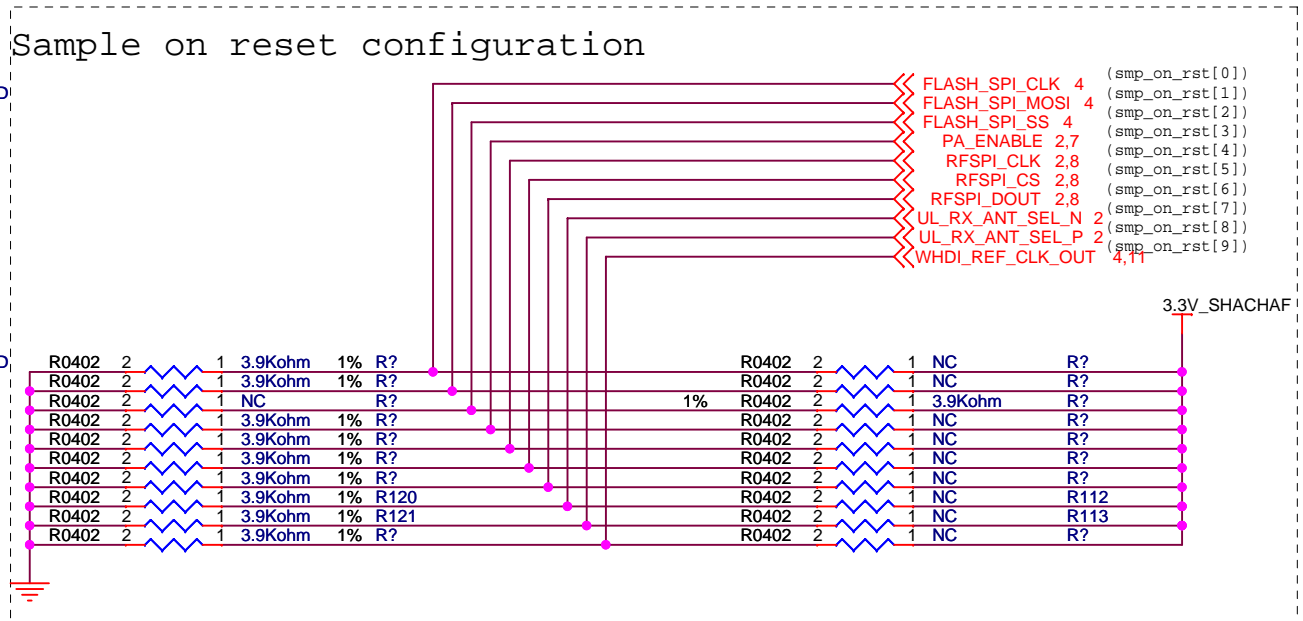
Sample on reset configuration

FLASH_SPI_CLK 4 (smp_on_rst[0])
FLASH_SPI_MOSI 4 (smp_on_rst[1])
FLASH_SPI_SS 4 (smp_on_rst[2])
PA_ENABLE 2,7 (smp_on_rst[3])
RFSPI_CLK 2,8 (smp_on_rst[4])
RFSPI_CS 2,8 (smp_on_rst[5])
RFSPI_DOUT 2,8 (smp_on_rst[6])
UL_RX_ANT_SEL_N 2 (smp_on_rst[7])
UL_RX_ANT_SEL_P 2 (smp_on_rst[8])
WHDI_REF_CLK_OUT 4,11 (smp_on_rst[9])

3.3V_SHACHAF

| | | | | | | | | | | | | |
|---|---|---|---|---|---|---|---|---|---|---|---|---|
| R0402 | 2 | 1 | 3.9Kohm | 1% | R? | | R0402 | 2 | 1 | NC | R? |
| R0402 | 2 | 1 | 3.9Kohm | 1% | R? | | R0402 | 2 | 1 | NC | R? |
| R0402 | 2 | 1 | NC | | R? | 1% | R0402 | 2 | 1 | 3.9Kohm | R? |
| R0402 | 2 | 1 | 3.9Kohm | 1% | R? | | R0402 | 2 | 1 | NC | R? |
| R0402 | 2 | 1 | 3.9Kohm | 1% | R? | | R0402 | 2 | 1 | NC | R? |
| R0402 | 2 | 1 | 3.9Kohm | 1% | R? | | R0402 | 2 | 1 | NC | R? |
| R0402 | 2 | 1 | 3.9Kohm | 1% | R? | | R0402 | 2 | 1 | NC | R? |
| R0402 | 2 | 1 | 3.9Kohm | 1% | R120 | | R0402 | 2 | 1 | NC | R112 |
| R0402 | 2 | 1 | 3.9Kohm | 1% | R121 | | R0402 | 2 | 1 | NC | R113 |
| R0402 | 2 | 1 | 3.9Kohm | 1% | R? | | R0402 | 2 | 1 | NC | R? |